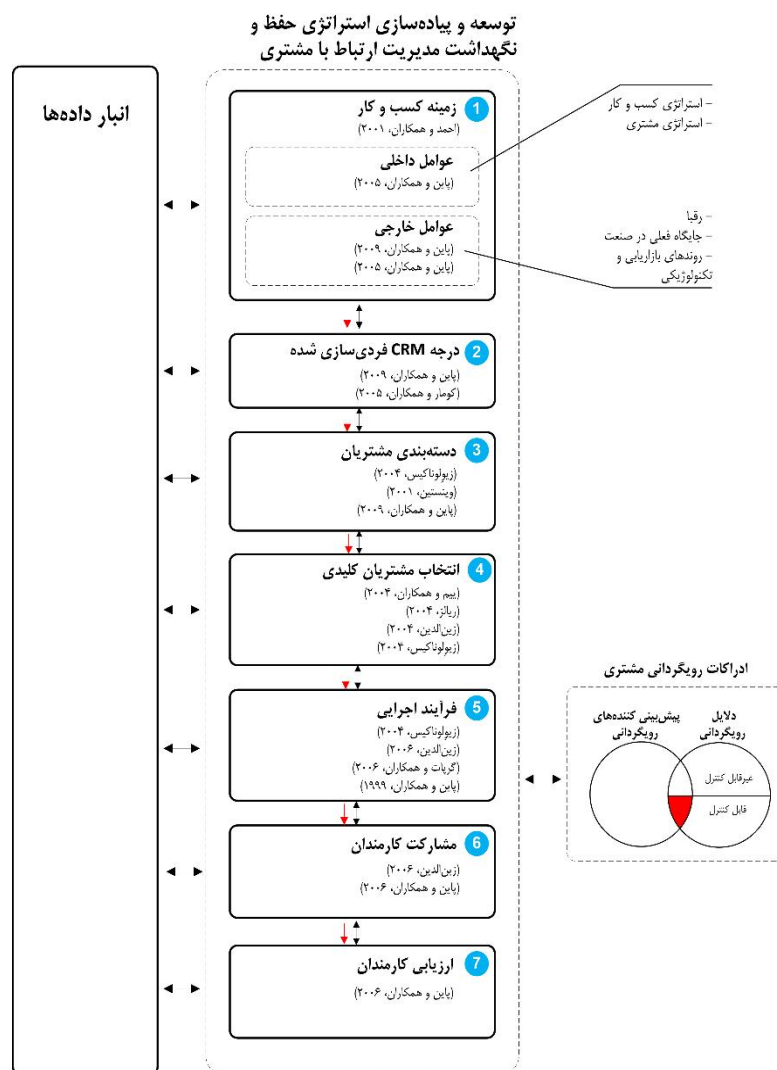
توسعه و پیاده‌سازی استراتژی حفظ و نگهداشت مدیریت ارتباط با مشتری

انبار داده‌ها

1 زمینه کسب و کار
(احمد و همکاران، ۲۰۰۱)

عوامل داخلی
(پاین و همکاران، ۲۰۰۵)

عوامل خارجی
(پاین و همکاران، ۲۰۰۹)
(پاین و همکاران، ۲۰۰۵)

- استراتژی کسب و کار
- استراتژی مشتری

- رقبا
- جایگاه فعلی در صنعت
- روندهای بازاریابی و تکنولوژیکی

2 درجه CRM فردی‌سازی شده
(پاین و همکاران، ۲۰۰۹)
(کومار و همکاران، ۲۰۰۵)

3 دسته‌بندی مشتریان
(زیولوناکیس، ۲۰۰۴)
(وینستین، ۲۰۰۱)
(پاین و همکاران، ۲۰۰۹)

4 انتخاب مشتریان کلیدی
(ییم و همکاران، ۲۰۰۴)
(ریالز، ۲۰۰۴)
(زین‌الدین، ۲۰۰۴)
(زیولوناکیس، ۲۰۰۴)

5 فرآیند اجرایی
(زیولوناکیس، ۲۰۰۴)
(زین‌الدین، ۲۰۰۶)
(گرپات و همکاران، ۲۰۰۶)
(پاین و همکاران، ۱۹۹۹)

6 مشارکت کارمندان
(زین‌الدین، ۲۰۰۶)
(پاین و همکاران، ۲۰۰۶)

7 ارزیابی کارمندان
(پاین و همکاران، ۲۰۰۶)

ادراکات رویگردانی مشتری

پیش‌بینی کننده‌های رویگردانی

دلایل رویگردانی

غیرقابل کنترل

قابل کنترل